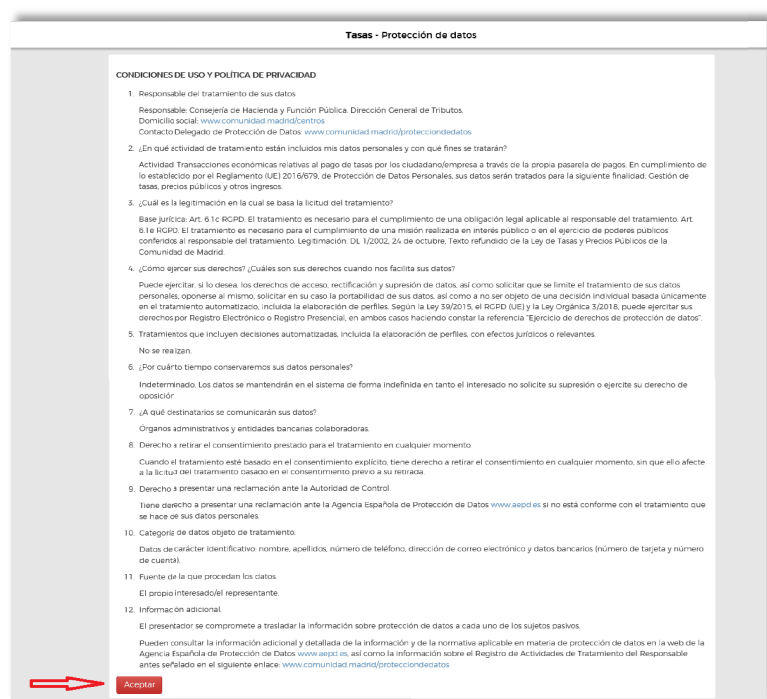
Tasas - Protección de datos

CONDICIONES DE USO Y POLÍTICA DE PRIVACIDAD

1. Responsable del tratamiento de sus datos

Responsable: Consejería de Hacienda y Función Pública. Dirección General de Tributos. Domicilio social: www.comunidad.madrid/centros Contacto Delegado de Protección de Datos: www.comunidad.madrid/protecciondedatos

2. ¿En qué actividad de tratamiento están incluidos mis datos personales y con qué fines se tratarán?

Actividad Transacciones económicas relativas al pago de tasas por los ciudadano/empresa a través de la propia pasarela de pagos. En cumplimiento de lo establecido por el Reglamento (UE) 2016/679, de Protección de Datos Personales, sus datos serán tratados para la siguiente finalidad: Gestión de tasas, precios públicos y otros ingresos.

3. ¿Cuál es la legitimación en la cual se basa la licitud del tratamiento?

Base jurídica: Art. 6.1c RGPD. El tratamiento es necesario para el cumplimiento de una obligación legal aplicable al responsable del tratamiento. Art. 6.1e RGPD. El tratamiento es necesario para el cumplimiento de una misión realizada en interés público o en el ejercicio de poderes públicos conferidos al responsable del tratamiento. Legitimación: DL 1/2002, 24 de octubre, Texto refundido de la Ley de Tasas y Precios Públicos de la Comunidad de Madrid.

4. ¿Cómo ejercer sus derechos? ¿Cuáles son sus derechos cuando nos facilita sus datos?

Puede ejercitar, si lo desea, los derechos de acceso, rectificación y supresión de datos, así como solicitar que se limite el tratamiento de sus datos personales, oponerse al mismo, solicitar en su caso la portabilidad de sus datos, así como a no ser objeto de una decisión individual basada únicamente en el tratamiento automatizado, incluida la elaboración de perfiles. Según la Ley 39/2015, el RGPD (UE) y la Ley Orgánica 3/2018, puede ejercitar sus derechos por Registro Electrónico o Registro Presencial, en ambos casos haciendo constar la referencia "Ejercicio de derechos de protección de datos".

5. Tratamientos que incluyen decisiones automatizadas, incluida la elaboración de perfiles, con efectos jurídicos o relevantes.

No se realizan.

6. ¿Por cuánto tiempo conservaremos sus datos personales?

Indeterminado. Los datos se mantendrán en el sistema de forma indefinida en tanto el interesado no solicite su supresión o ejercite su derecho de oposición

7. ¿A qué destinatarios se comunicarán sus datos?

Órganos administrativos y entidades bancarias colaboradoras.

8. Derecho a retirar el consentimiento prestado para el tratamiento en cualquier momento.

Cuando el tratamiento esté basado en el consentimiento explícito, tiene derecho a retirar el consentimiento en cualquier momento, sin que ello afecte a la licitud del tratamiento basado en el consentimiento previo a su retirada.

9. Derecho a presentar una reclamación ante la Autoridad de Control.

Tiene derecho a presentar una reclamación ante la Agencia Española de Protección de Datos www.aepd.es si no está conforme con el tratamiento que se hace de sus datos personales.

10. Categoría de datos objeto de tratamiento.

Datos de carácter identificativo: nombre, apellidos, número de teléfono, dirección de correo electrónico y datos bancarios (número de tarjeta y número de cuenta).

11. Fuente de la que procedan los datos.

El propio interesado/el representante.

12. Información adicional.

El presentador se compromete a trasladar la información sobre protección de datos a cada uno de los sujetos pasivos.

Pueden consultar la información adicional y detallada de la información y de la normativa aplicable en materia de protección de datos en la web de la Agencia Española de Protección de Datos www.aepd.es, así como la información sobre el Registro de Actividades de Tratamiento del Responsable antes señalado en el siguiente enlace: www.comunidad.madrid/protecciondedatos

Aceptar